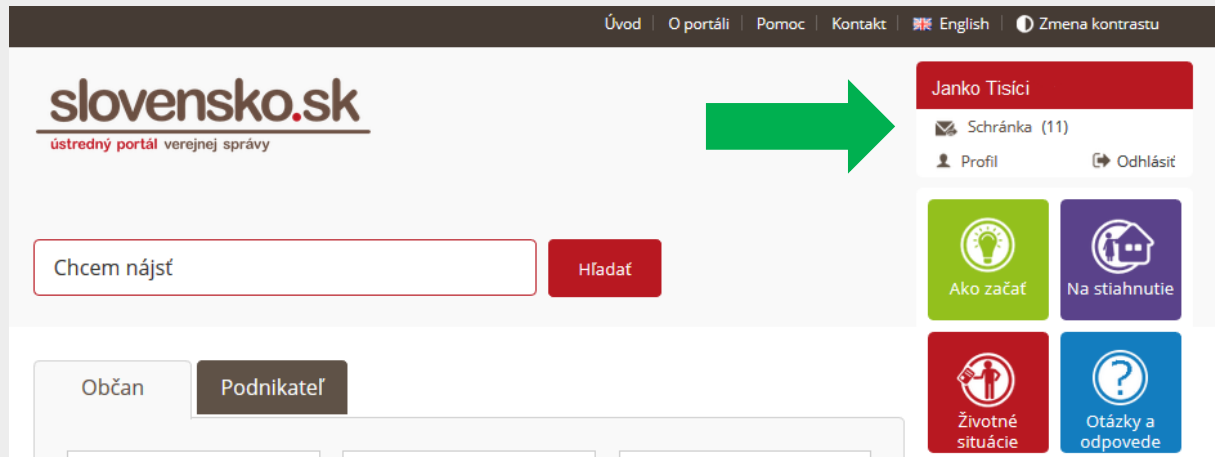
Úvod | O portáli | Pomoc | Kontakt | English | Zmena kontrastu

slovensko.sk
ústredný portál verejnej správy

Janko Tisíci
Schránka (11)
Profil
Odhlásiť

Chcem nájsť
Hľadať

Ako začať
Na stiahnutie
Životné situácie
Otázky a odpovede

Občan
Podnikateľ